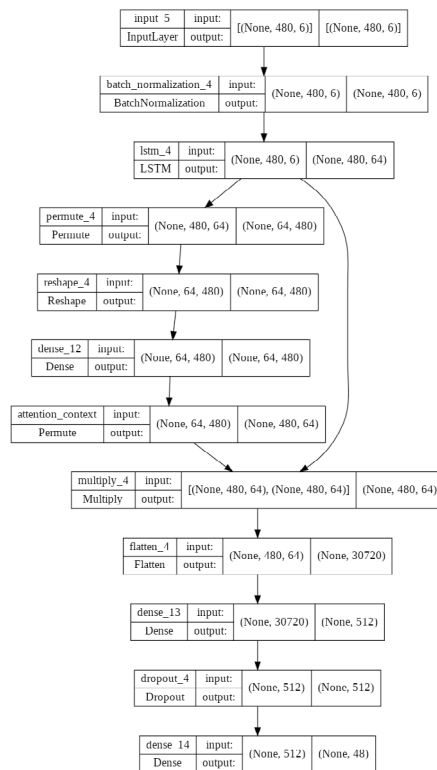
| input_5 | input: | [(None, 480, 6)] | [(None, 480, 6)] |
|---|---|---|---|
| InputLayer | output: | | |

| batch_normalization_4 | input: | (None, 480, 6) | (None, 480, 6) |
|---|---|---|---|
| BatchNormalization | output: | | |

| lstm_4 | input: | (None, 480, 6) | (None, 480, 64) |
|---|---|---|---|
| LSTM | output: | | |

| permute_4 | input: | (None, 480, 64) | (None, 64, 480) |
|---|---|---|---|
| Permute | output: | | |

| reshape_4 | input: | (None, 64, 480) | (None, 64, 480) |
|---|---|---|---|
| Reshape | output: | | |

| dense_12 | input: | (None, 64, 480) | (None, 64, 480) |
|---|---|---|---|
| Dense | output: | | |

| attention_context | input: | (None, 64, 480) | (None, 480, 64) |
|---|---|---|---|
| Permute | output: | | |

| multiply_4 | input: | [(None, 480, 64), (None, 480, 64)] | (None, 480, 64) |
|---|---|---|---|
| Multiply | output: | | |

| flatten_4 | input: | (None, 480, 64) | (None, 30720) |
|---|---|---|---|
| Flatten | output: | | |

| dense_13 | input: | (None, 30720) | (None, 512) |
|---|---|---|---|
| Dense | output: | | |

| dropout_4 | input: | (None, 512) | (None, 512) |
|---|---|---|---|
| Dropout | output: | | |

| dense_14 | input: | (None, 512) | (None, 48) |
|---|---|---|---|
| Dense | output: | | |